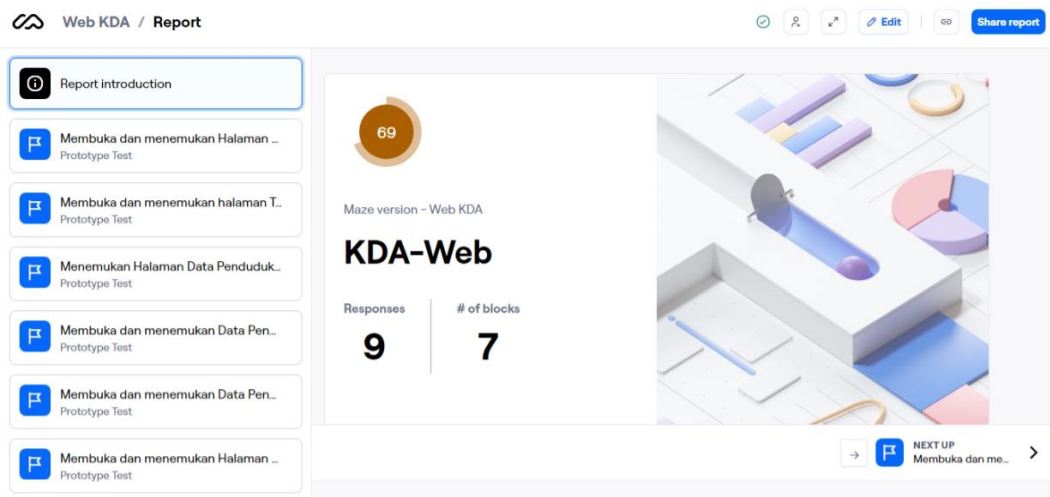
Web KDA / Report

Edit

Share report

Report introduction

Membuka dan menemukan Halaman ...
Prototype Test

Membuka dan menemukan halaman T...
Prototype Test

Menemukan Halaman Data Penduduk...
Prototype Test

Membuka dan menemukan Data Pen...
Prototype Test

Membuka dan menemukan Data Pen...
Prototype Test

Membuka dan menemukan Halaman ...
Prototype Test

69

Maze version - Web KDA

KDA-Web

Responses
9

# of blocks
7

NEXT UP
Membuka dan me...